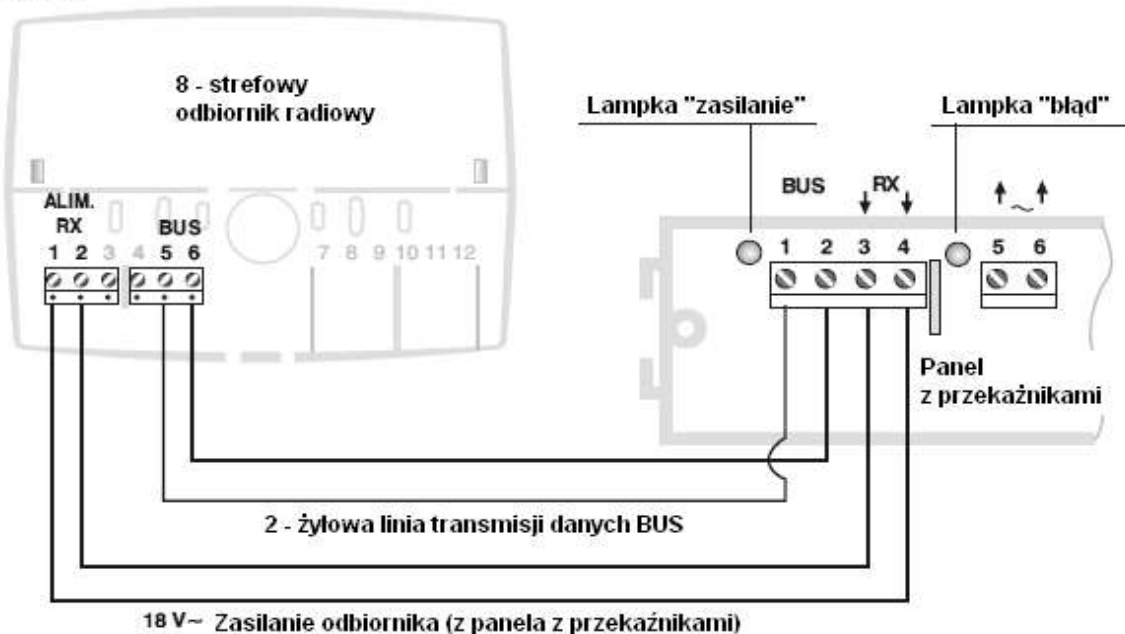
8 - strefowy odbiornik radiowy

Lampka "zasilanie"

Lampka "błąd"

ALIM. RX

BUS

1 2 3 4 5 6

7 8 9 10 11 12

BUS

RX

1 2 3 4

5 6

Panel z przekaźnikami

2 - żyłowa linia transmisji danych BUS

18 V~ Zasilanie odbiornika (z panela z przekaźnikami)